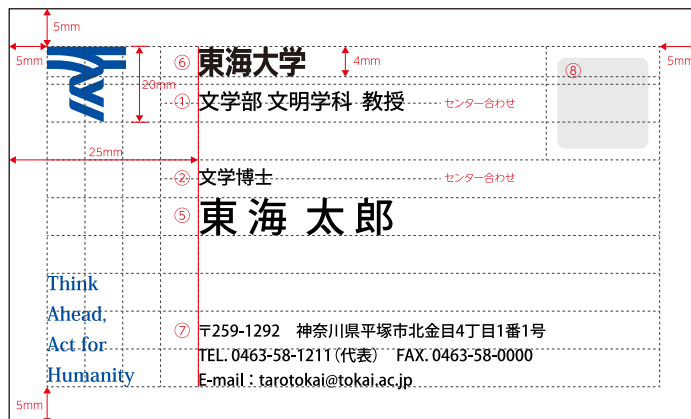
5mm

5mm

5mm

⑥ 東海大学

4mm

⑧

20mm

① 文学部 文明学科 教授

センター合わせ

25mm

② 文学博士

センター合わせ

⑤ 東 海 太 郎

Think Ahead, Act for Humanity

⑦ 〒259-1292 神奈川県平塚市北金目4丁目1番1号

TEL. 0463-58-1211（代表） FAX. 0463-58-0000

E-mail：tarotokai@tokai.ac.jp

5mm